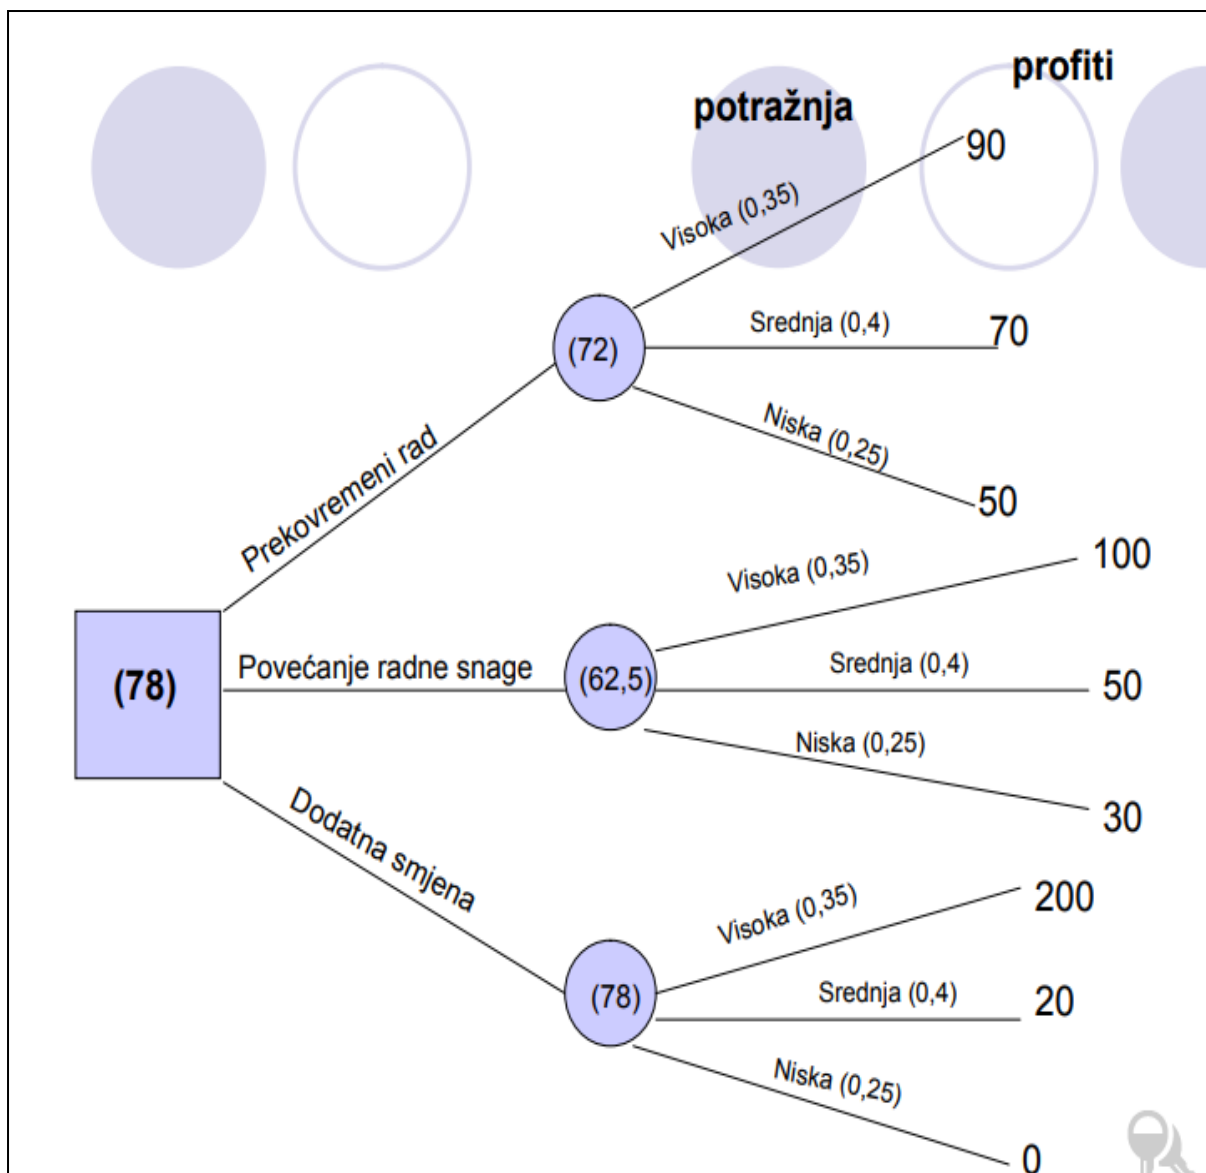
profiti

potražnja

Visoka (0,35)

90

Srednja (0,4)

70

(72)

Niska (0,25)

50

Prekovremeni rad

Visoka (0,35)

100

(78)

Povećanje radne snage

(62,5)

Srednja (0,4)

50

Niska (0,25)

30

Dodatna smjena

Visoka (0,35)

200

(78)

Srednja (0,4)

20

Niska (0,25)

0